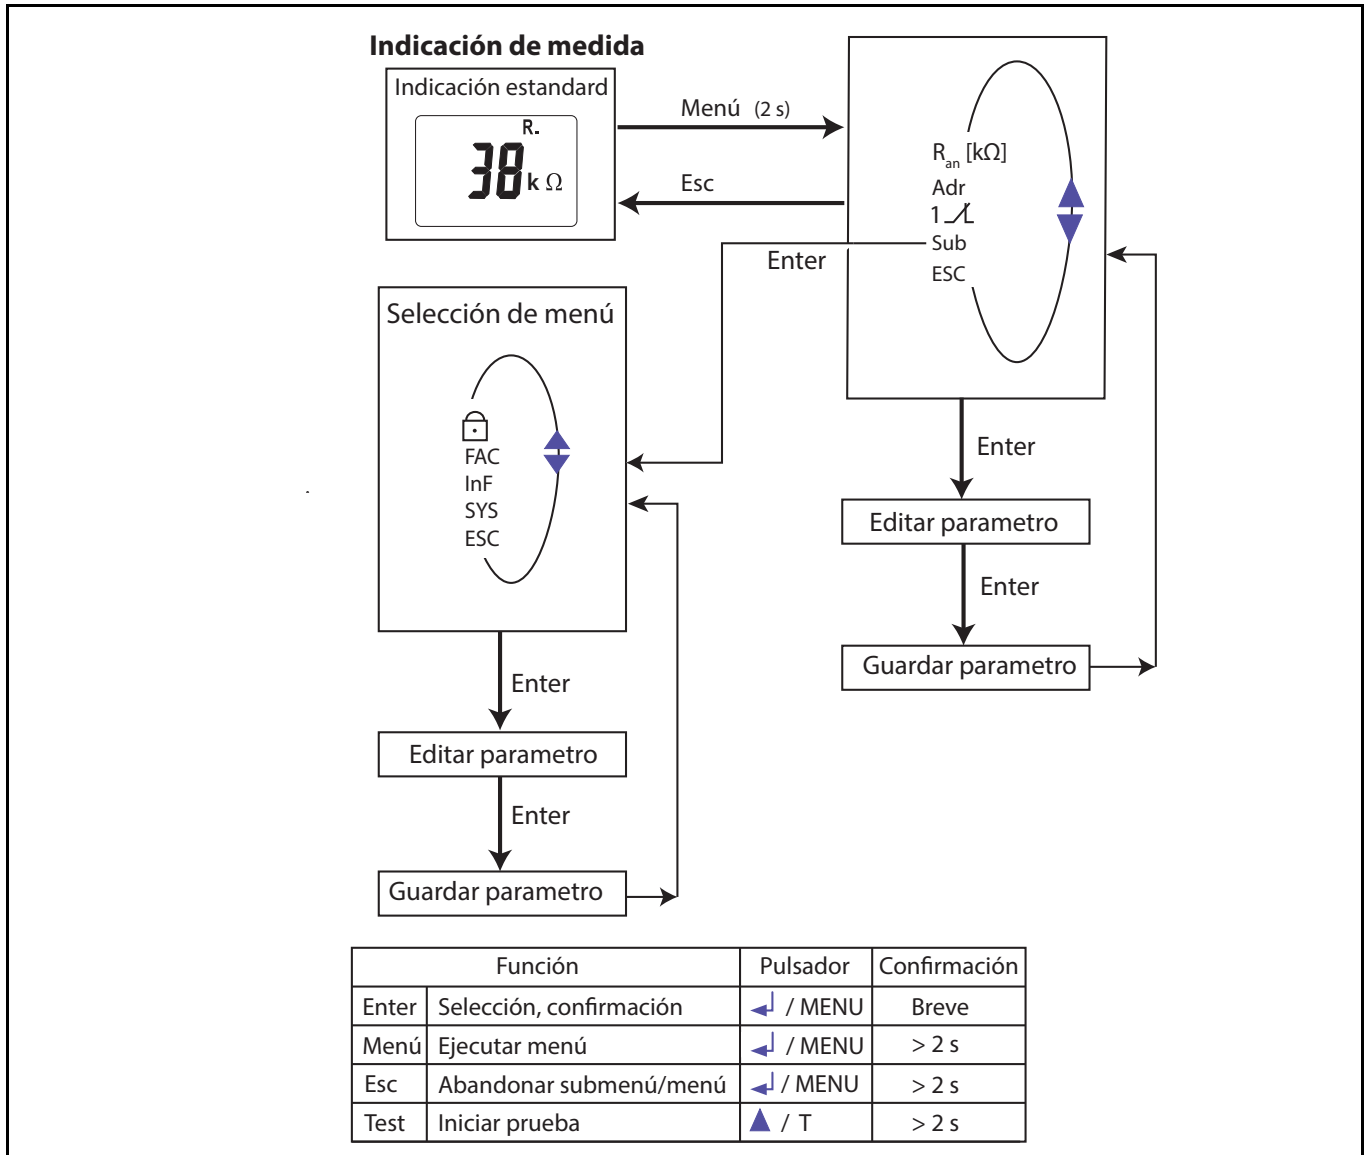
Indicación de medida

Indicación estandard

R.

38 k Ω

Menú (2 s)

Esc

$R_{an}$ [kΩ]
Adr
1
Sub
ESC

Enter

Selección de menú

FAC
InF
SYS
ESC

Enter

Editar parametro

Enter

Guardar parametro

Enter

Editar parametro

Enter

Guardar parametro

| Función | | Pulsador | Confirmación |
|---|---|---|---|
| Enter | Selección, confirmación | / MENU | Breve |
| Menú | Ejecutar menú | / MENU | > 2 s |
| Esc | Abandonar submenú/menú | / MENU | > 2 s |
| Test | Iniciar prueba | ▲ / T | > 2 s |